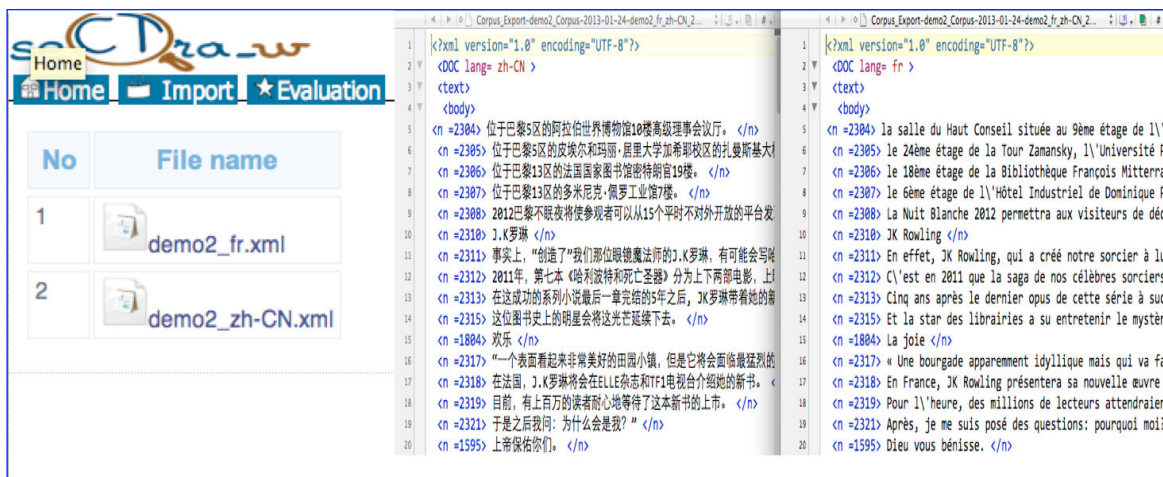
Home

Home Import Evaluation

| No | File name |
|---|---|
| 1 | demo2_fr.xml |
| 2 | demo2_zh-CN.xml |

Corpus_Export-demo2_Corpus-2013-01-24-demo2_fr_zh-CN_2...

1 <?xml version="1.0" encoding="UTF-8"?>
2 <DOC lang= zh-CN >
3 <text>
4 <body>
5 <n =2304> 位于巴黎5区的阿拉伯世界博物馆10楼高级理事会议厅。 </n>
6 <n =2305> 位于巴黎5区的皮埃尔和玛丽·居里大学加希耶校区的扎曼斯基大
7 <n =2306> 位于巴黎13区的法国国家图书馆密特朗官19楼。 </n>
8 <n =2307> 位于巴黎13区的多米尼克·佩罗工业馆7楼。 </n>
9 <n =2308> 2012巴黎不眠夜将使参观者可以从15个平时不对外开放的平台发
10 <n =2310> J.K罗琳 </n>
11 <n =2311> 事实上，"创造了"我们那位眼镜魔法师的J.K罗琳，有可能会写哈
12 <n =2312> 2011年，第七本《哈利波特和死亡圣器》分为上下两部电影，上
13 <n =2313> 在这成功的系列小说最后一章完结的5年之后，JK罗琳带着她的新
14 <n =2315> 这位图书史上的明星会将这光芒延续下去。 </n>
15 <n =1804> 欢乐 </n>
16 <n =2317> "一个表面看起来非常美好的田园小镇，但是它将会面临最猛烈的
17 <n =2318> 在法国，J.K罗琳将会在ELLE杂志和TF1电视台介绍她的新书。 <
18 <n =2319> 目前，有上百万的读者耐心地等待了这本新书的上市。 </n>
19 <n =2321> 于是之后我问：为什么会是我？ </n>
20 <n =1595> 上帝保佑你们。 </n>

Corpus_Export-demo2_Corpus-2013-01-24-demo2_fr_zh-CN_2...

1 <?xml version="1.0" encoding="UTF-8"?>
2 <DOC lang= fr >
3 <text>
4 <body>
5 <n =2304> la salle du Haut Conseil située au 9ème étage de l\'
6 <n =2305> le 24ème étage de la Tour Zamansky, l\'Université P
7 <n =2306> le 18ème étage de la Bibliothèque François Mitterra
8 <n =2307> le 6ème étage de l\'Hôtel Industriel de Dominique P
9 <n =2308> La Nuit Blanche 2012 permettra aux visiteurs de déc
10 <n =2310> JK Rowling </n>
11 <n =2311> En effet, JK Rowling, qui a créé notre sorcier à lu
12 <n =2312> C\'est en 2011 que la saga de nos célèbres sorciers
13 <n =2313> Cinq ans après le dernier opus de cette série à suc
14 <n =2315> Et la star des librairies a su entretenir le mystèr
15 <n =1804> La joie </n>
16 <n =2317> « Une bourgade apparemment idyllique mais qui va fa
17 <n =2318> En France, JK Rowling présentera sa nouvelle œuvre
18 <n =2319> Pour l\'heure, des millions de lecteurs attendraien
19 <n =2321> Après, je me suis posé des questions: pourquoi moi
20 <n =1595> Dieu vous bénisse. </n>